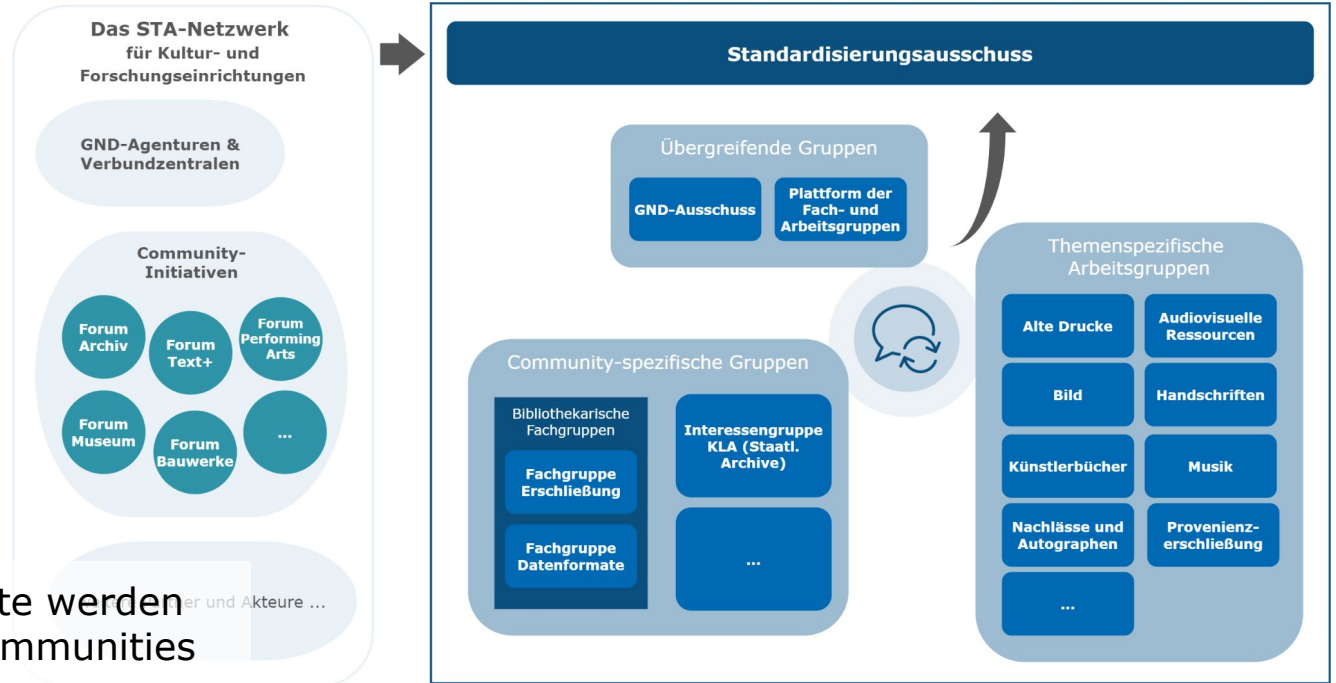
Das STA-Netzwerk für Kultur- und Forschungseinrichtungen

GND-Agenturen & Verbundzentralen

Community-Initiativen

Forum Archiv

Forum Text+

Forum Performing Arts

Forum Museum

Forum Bauwerke

...

te werden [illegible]er und Akteure ...
mmunities

Standardisierungsausschuss

Übergreifende Gruppen

GND-Ausschuss

Plattform der Fach- und Arbeitsgruppen

Community-spezifische Gruppen

Bibliothekarische Fachgruppen

Fachgruppe Erschließung

Fachgruppe Datenformate

Interessengruppe KLA (Staatl. Archive)

...

Themenspezifische Arbeitsgruppen

Alte Drucke

Audiovisuelle Ressourcen

Bild

Handschriften

Künstlerbücher

Musik

Nachlässe und Autographen

Provenienzerschließung

...